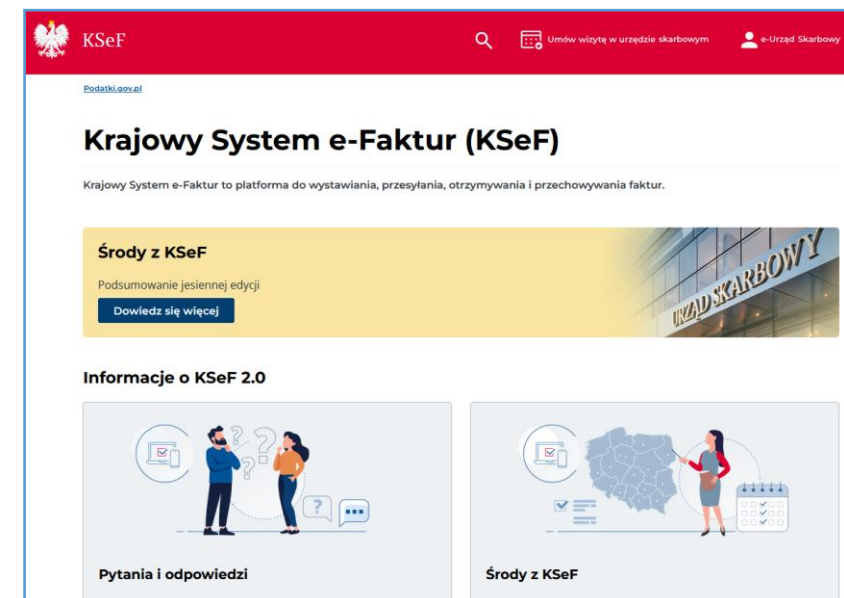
KSeF

Umów wizytę w urzędzie skarbowym

e-Urząd Skarbowy

Podatki.gov.pl

Krajowy System e-Faktur (KSeF)

Krajowy System e-Faktur to platforma do wystawiania, przesyłania, otrzymywania i przechowywania faktur.

Środy z KSeF

Podsumowanie jesiennej edycji

Dowiedz się więcej

URZĄD SKARBOWY

Informacje o KSeF 2.0

Pytania i odpowiedzi

Środy z KSeF